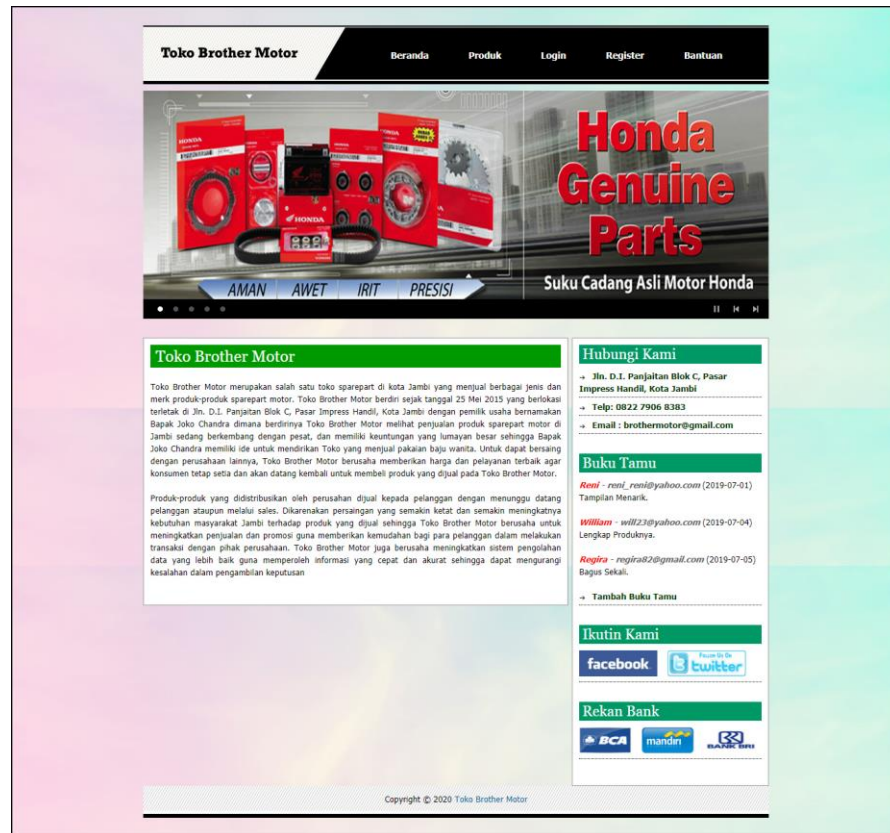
Toko Brother Motor

Beranda Produk Login Register Bantuan

Honda Genuine Parts

Suku Cadang Asli Motor Honda

AMAN AWET IRIT PRESISI

Toko Brother Motor

Toko Brother Motor merupakan salah satu toko sparepart di kota Jambi yang menjual berbagai jenis dan merk produk-produk sparepart motor. Toko Brother Motor berdiri sejak tanggal 25 Mei 2015 yang berlokasi terletak di Jln. D.I. Panjaitan Blok C, Pasar Impress Handil, Kota Jambi dengan pemilik usaha bernamakan Bapak Joko Chandra dimana berdirinya Toko Brother Motor melihat penjualan produk sparepart motor di Jambi sedang berkembang dengan pesat, dan memiliki keuntungan yang lumayan besar sehingga Bapak Joko Chandra memiliki ide untuk mendirikan Toko yang menjual pakaian baju wanita. Untuk dapat bersaing dengan perusahaan lainnya, Toko Brother Motor berusaha memberikan harga dan pelayanan terbaik agar konsumen tetap setia dan akan datang kembali untuk membeli produk yang dijual pada Toko Brother Motor.

Produk-produk yang didistribusikan oleh perusahan dijual kepada pelanggan dengan menunggu datang pelanggan ataupun melalui sales. Dikarenakan persaingan yang semakin ketat dan semakin meningkatnya kebutuhan masyarakat Jambi terhadap produk yang dijual sehingga Toko Brother Motor berusaha untuk meningkatkan penjualan dan promosi guna memberikan kemudahan bagi para pelanggan dalam melakukan transaksi dengan pihak perusahaan. Toko Brother Motor juga berusaha meningkatkan sistem pengolahan data yang lebih baik guna memperoleh informasi yang cepat dan akurat sehingga dapat mengurangi kesalahan dalam pengambilan keputusan

Hubungi Kami

→ Jln. D.I. Panjaitan Blok C, Pasar Impress Handil, Kota Jambi

→ Telp: 0822 7906 8383

→ Email : brothermotor@gmail.com

Buku Tamu

Reni - reni_reni@yahoo.com (2019-07-01)
Tampilan Menarik.

William - will23@yahoo.com (2019-07-04)
Lengkap Produknya.

Regira - regira82@gmail.com (2019-07-05)
Bagus Sekali.

→ Tambah Buku Tamu

Ikutin Kami

facebook twitter

Rekan Bank

BCA mandiri BANK BRI

Copyright © 2020 Toko Brother Motor